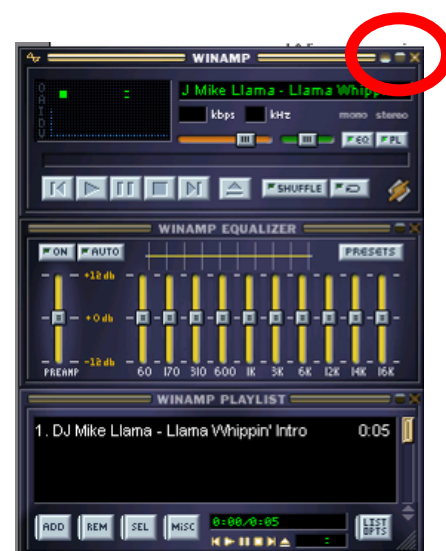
WINAMP

O A I D U

J Mike Llama - Llama Whipp

kbps kHz

mono stereo

EQ PL

SHUFFLE

WINAMP EQUALIZER

ON AUTO

PRESETS

+12db

+0db

-12db

PREAMP

60 170 310 600 1K 3K 6K 12K 14K 16K

WINAMP PLAYLIST

1. DJ Mike Llama - Llama Whippin' Intro 0:05

ADD REM SEL MISC

0:00/0:05

LIST OPTS